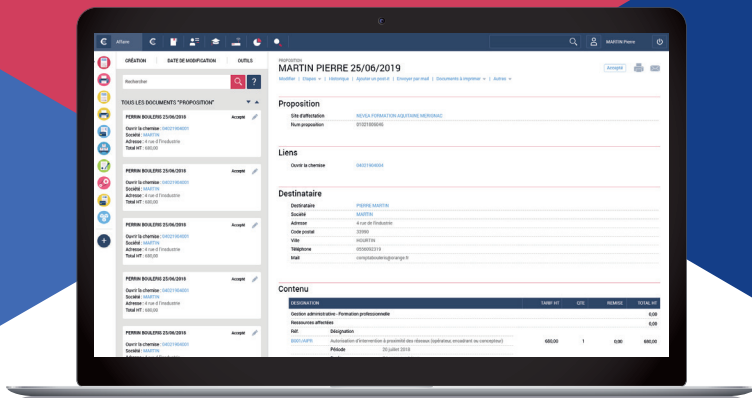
Affaire

MARTIN Pierre

CRÉATION DATE DE MODIFICATION OUTILS

Rechercher

TOUS LES DOCUMENTS "PROPOSITION"

PERRIN BOULERIS 25/06/2018 Accepté
Ouvrir la chemise : 04031900001
Société : MARTIN
Adresse : 4 rue de l'industrie
Total HT : 680,00

PERRIN BOULERIS 25/06/2018 Accepté
Ouvrir la chemise : 04031900001
Société : MARTIN
Adresse : 4 rue de l'industrie
Total HT : 680,00

PERRIN BOULERIS 25/06/2018 Accepté
Ouvrir la chemise : 04031900001
Société : MARTIN
Adresse : 4 rue de l'industrie
Total HT : 680,00

PERRIN BOULERIS 25/06/2018 Accepté
Ouvrir la chemise : 04031900001
Société : MARTIN
Adresse : 4 rue de l'industrie
Total HT : 680,00

PERRIN BOULERIS 25/06/2018 Accepté
Ouvrir la chemise : 04031900001
Société : MARTIN

PROPOSITION
MARTIN PIERRE 25/06/2019
Accepté

Modifier | Étapes | Historique | Ajouter un post-it | Envoyer par mail | Documents à imprimer | Autres

Proposition
Site d'affectation REVEA FORMATION AQUITAINE MERIGNAC
Num proposition 01021900696

Liens
Ouvrir la chemise 04031900001

Destinataire
Destinataire PIERRE MARTIN
Société MARTIN
Adresse 4 rue de l'industrie
Code postal 33000
Ville HOURTIN
Téléphone 0556092318
Mail comptaboulers@orange.fr

Contenu

| DESIGNATION | TARIF HT | QTE | REMISE | TOTAL HT |
|---|---|---|---|---|
| Gestion administrative - Formation professionnelle | | | | 0,00 |
| Ressources affectées | | | | 0,00 |
| Réf. Désignation | | | | |
| BDEV.AIPR Autorisation d'intervention à proximité des réseaux (opérateur, encadrant ou concepteur) | 680,00 | 1 | 0,00 | 680,00 |
| Période 20 juillet 2019 | | | | |